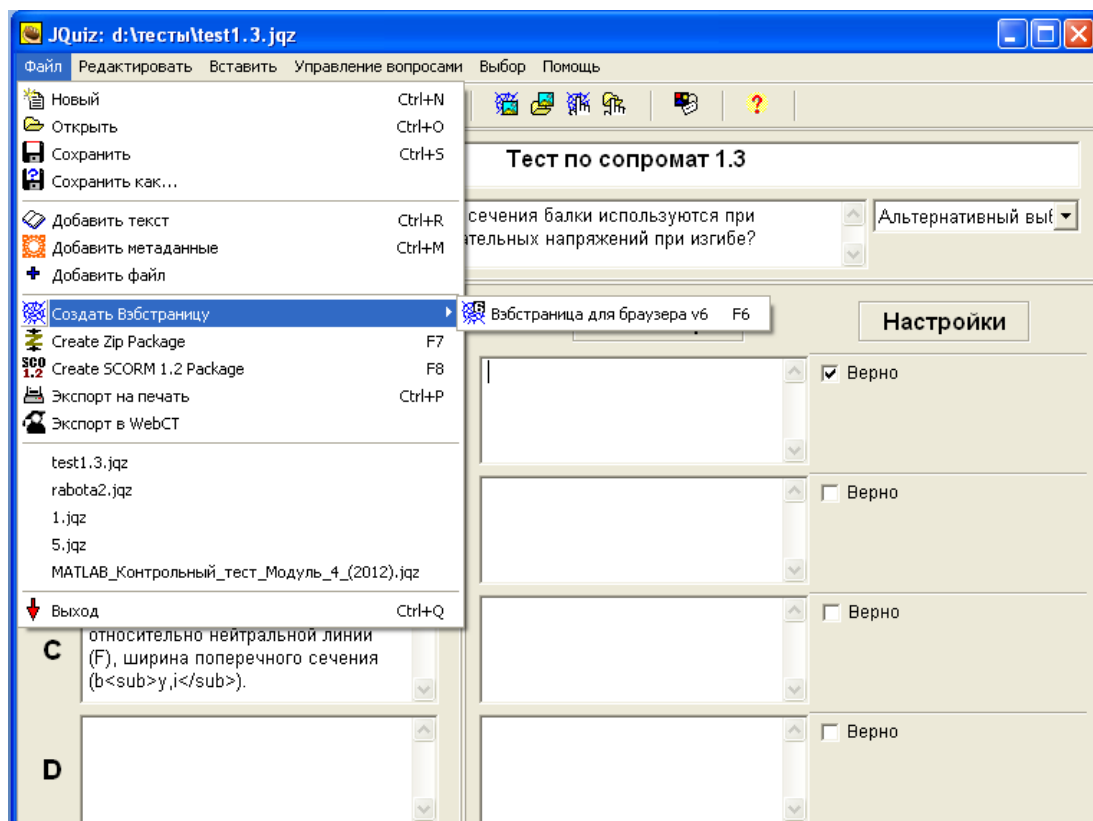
JQuiz: d:\тесты\test1.3.jqz

Файл Редактировать Вставить Управление вопросами Выбор Помощь

Новый Ctrl+N
Открыть Ctrl+O
Сохранить Ctrl+S
Сохранить как...
Добавить текст Ctrl+R
Добавить метаданные Ctrl+M
Добавить файл
Создать Вэбстраницу
Create Zip Package F7
Create SCORM 1.2 Package F8
Экспорт на печать Ctrl+P
Экспорт в WebCT
test1.3.jqz
rabota2.jqz
1.jqz
5.jqz
MATLAB_Контрольный_тест_Модуль_4_(2012).jqz
Выход Ctrl+Q

Вэбстраница для браузера v6 F6

Тест по сопромат 1.3

сечения балки используются при ательных напряжений при изгибе?

Альтернативный выб

Настройки

Верно

Верно

C
относительно нейтральной линии (F), ширина поперечного сечения (b<sub>y,i</sub>).

Верно

D

Верно